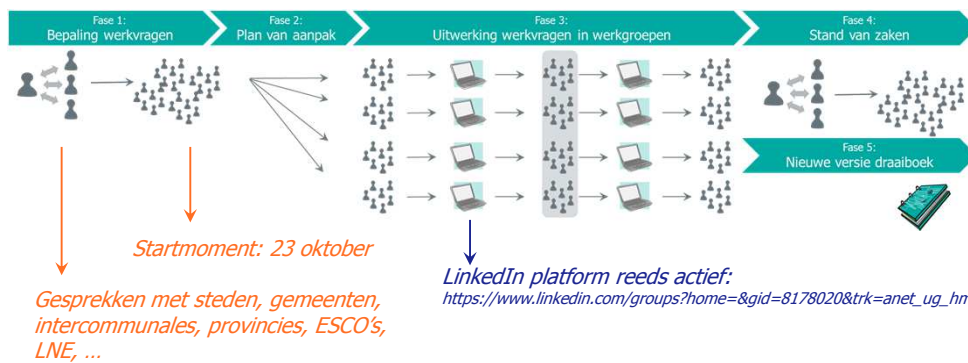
Fase 1:
Bepaling werkvragen

Fase 2:
Plan van aanpak

Fase 3:
Uitwerking werkvragen in werkgroepen

Fase 4:
Stand van zaken

Fase 5:
Nieuwe versie draaiboek

Startmoment: 23 oktober

LinkedIn platform reeds actief:
https://www.linkedin.com/groups?home=&gid=8178020&trk=anet_ug_hm

Gesprekken met steden, gemeenten, intercommunales, provincies, ESCO's, LNE, …